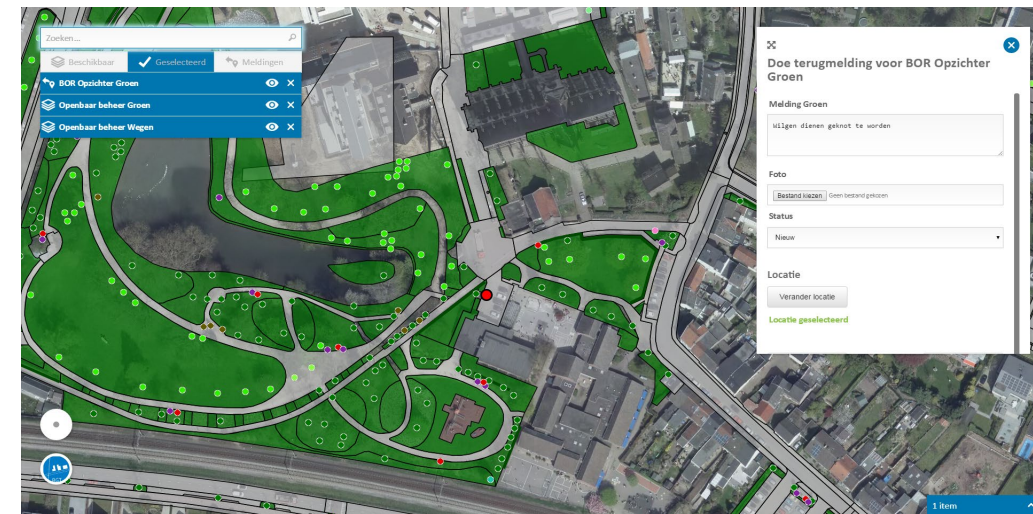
Zoeken...

Beschikbaar
Geselecteerd
Meldingen

BOR Opzichter Groen
Openbaar beheer Groen
Openbaar beheer Wegen

Doe terugmelding voor BOR Opzichter Groen

Melding Groen
Wilgen dienen geknot te worden

Foto
Bestand kiezen Geen bestand gekozen

Status
Nieuw

Locatie
Verander locatie
Locatie geselecteerd

1 item